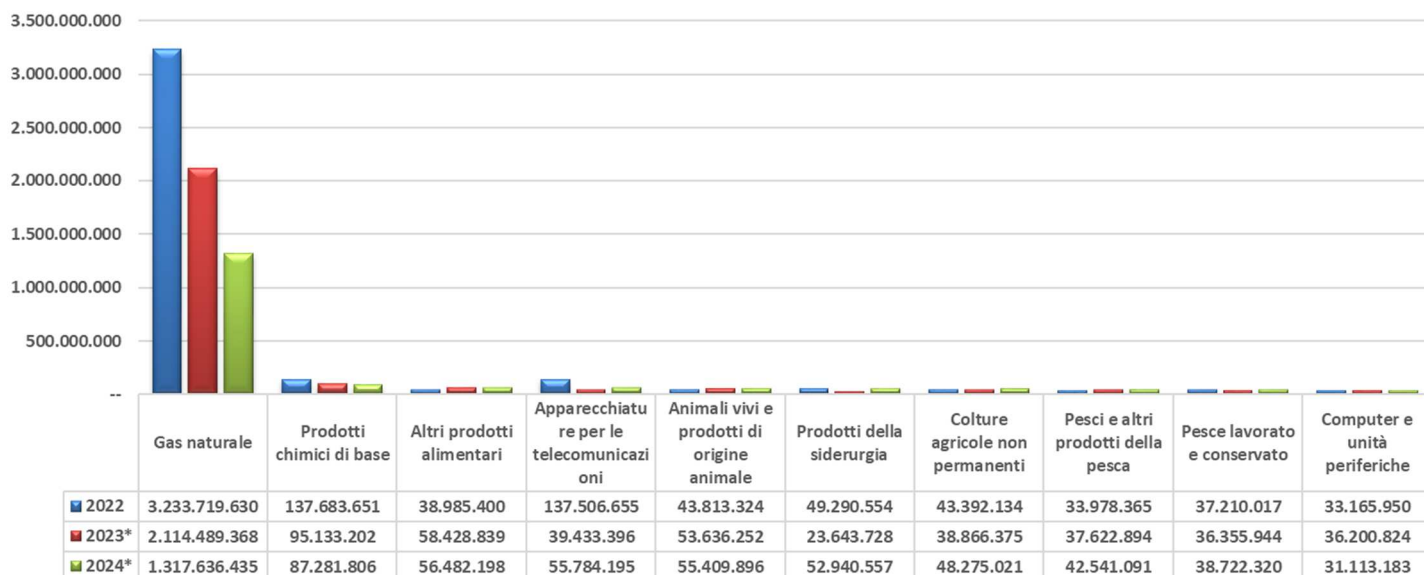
3.500.000.000
3.000.000.000
2.500.000.000
2.000.000.000
1.500.000.000
1.000.000.000
500.000.000
--

| | Gas naturale | Prodotti chimici di base | Altri prodotti alimentari | Apparecchiature per le telecomunicazioni | Animali vivi e prodotti di origine animale | Prodotti della siderurgia | Colture agricole non permanenti | Pesci e altri prodotti della pesca | Pesce lavorato e conservato | Computer e unità periferiche |
|---|---|---|---|---|---|---|---|---|---|---|
| 2022 | 3.233.719.630 | 137.683.651 | 38.985.400 | 137.506.655 | 43.813.324 | 49.290.554 | 43.392.134 | 33.978.365 | 37.210.017 | 33.165.950 |
| 2023* | 2.114.489.368 | 95.133.202 | 58.428.839 | 39.433.396 | 53.636.252 | 23.643.728 | 38.866.375 | 37.622.894 | 36.355.944 | 36.200.824 |
| 2024* | 1.317.636.435 | 87.281.806 | 56.482.198 | 55.784.195 | 55.409.896 | 52.940.557 | 48.275.021 | 42.541.091 | 38.722.320 | 31.113.183 |